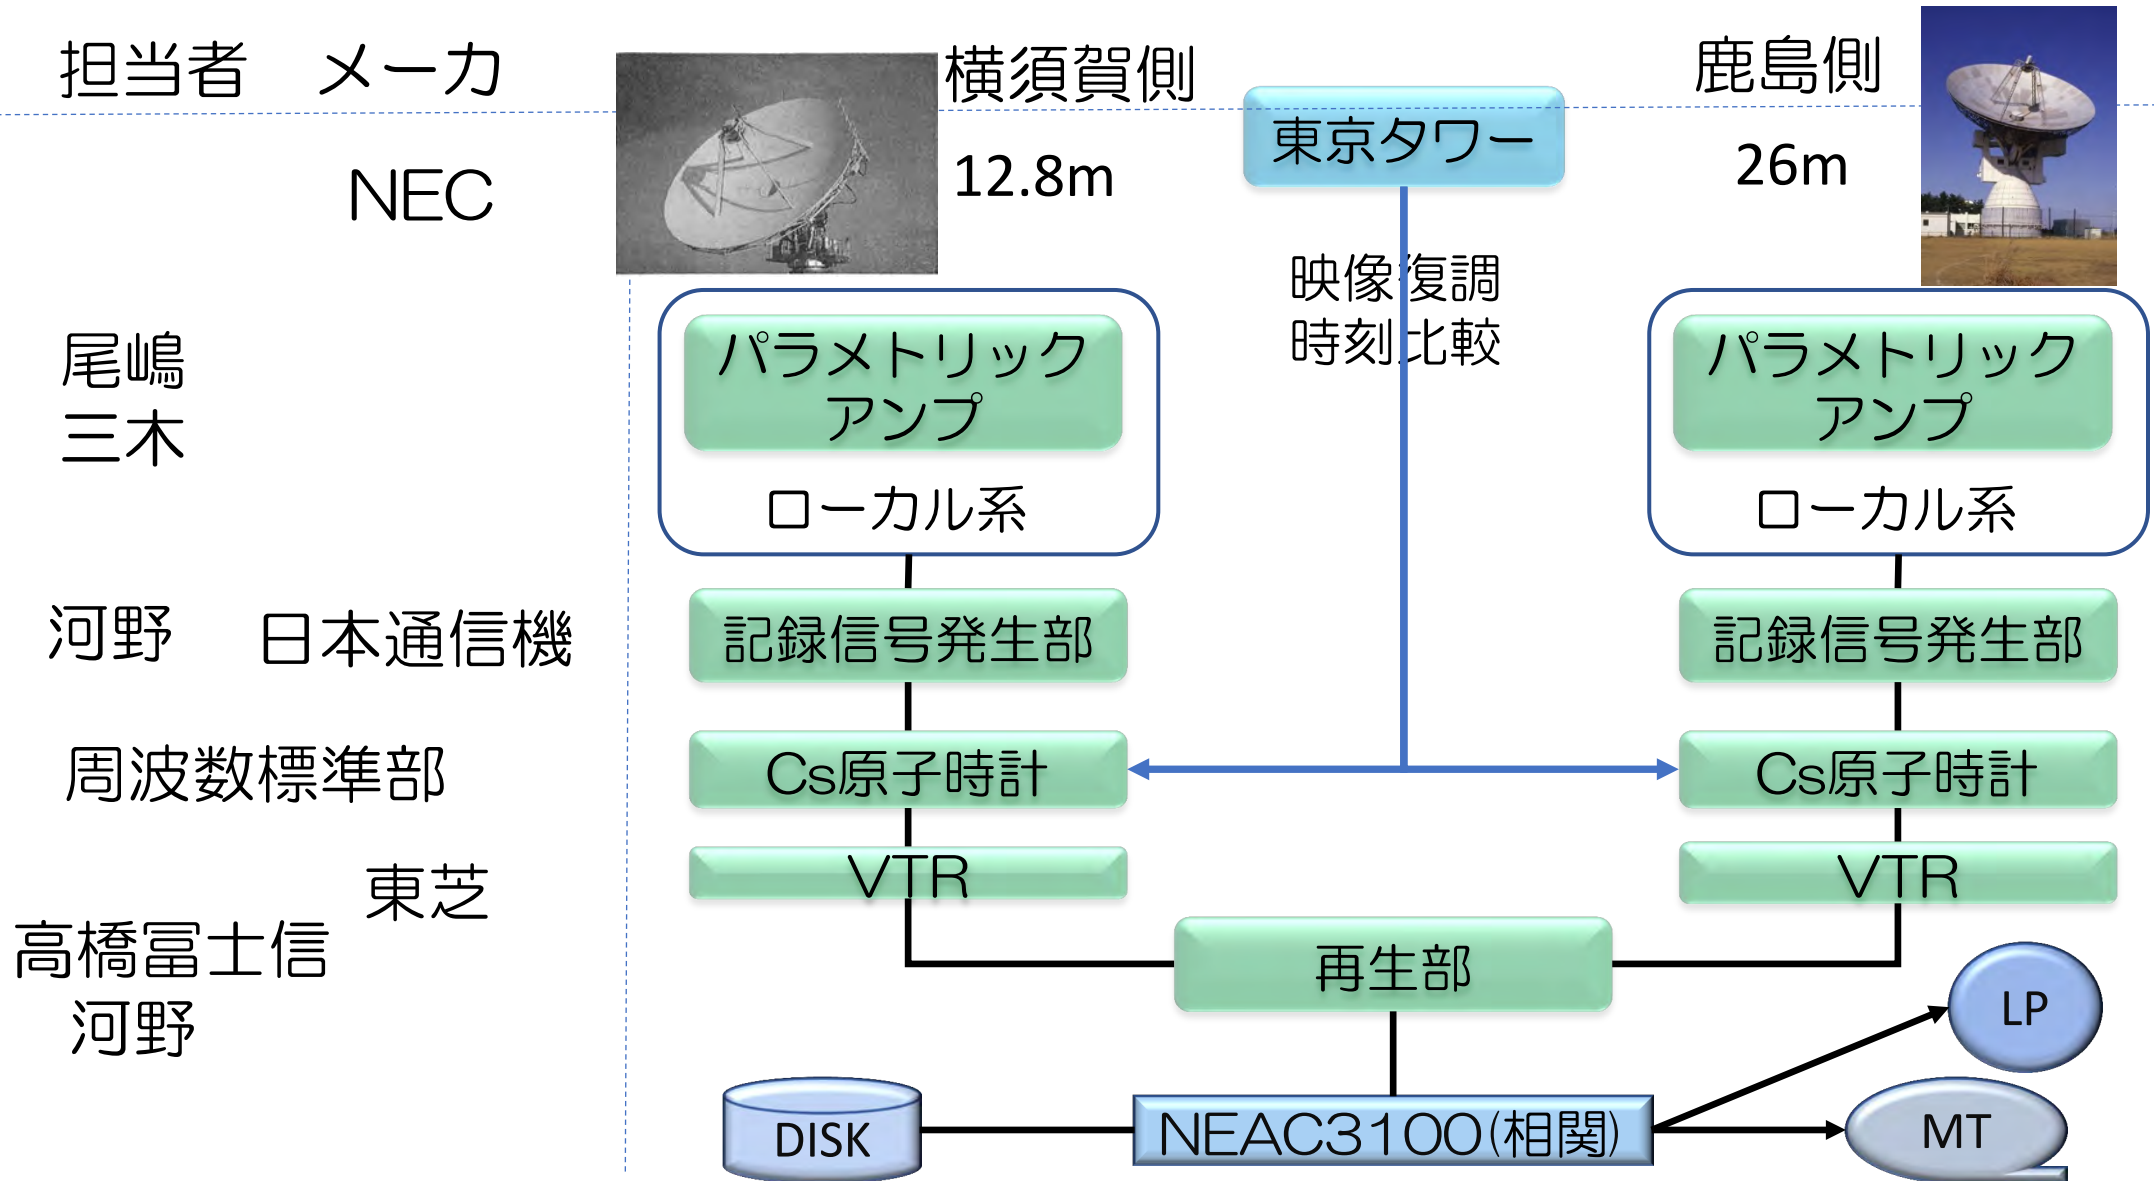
担当者　メーカ

横須賀側

鹿島側

NEC

12.8m

東京タワー

26m

映像復調
時刻比較

尾嶋
三木

パラメトリック
アンプ

ローカル系

パラメトリック
アンプ

ローカル系

河野　日本通信機

記録信号発生部

記録信号発生部

周波数標準部

Cs原子時計

Cs原子時計

東芝

VTR

VTR

高橋富士信
河野

再生部

LP

DISK

NEAC3100(相関)

MT